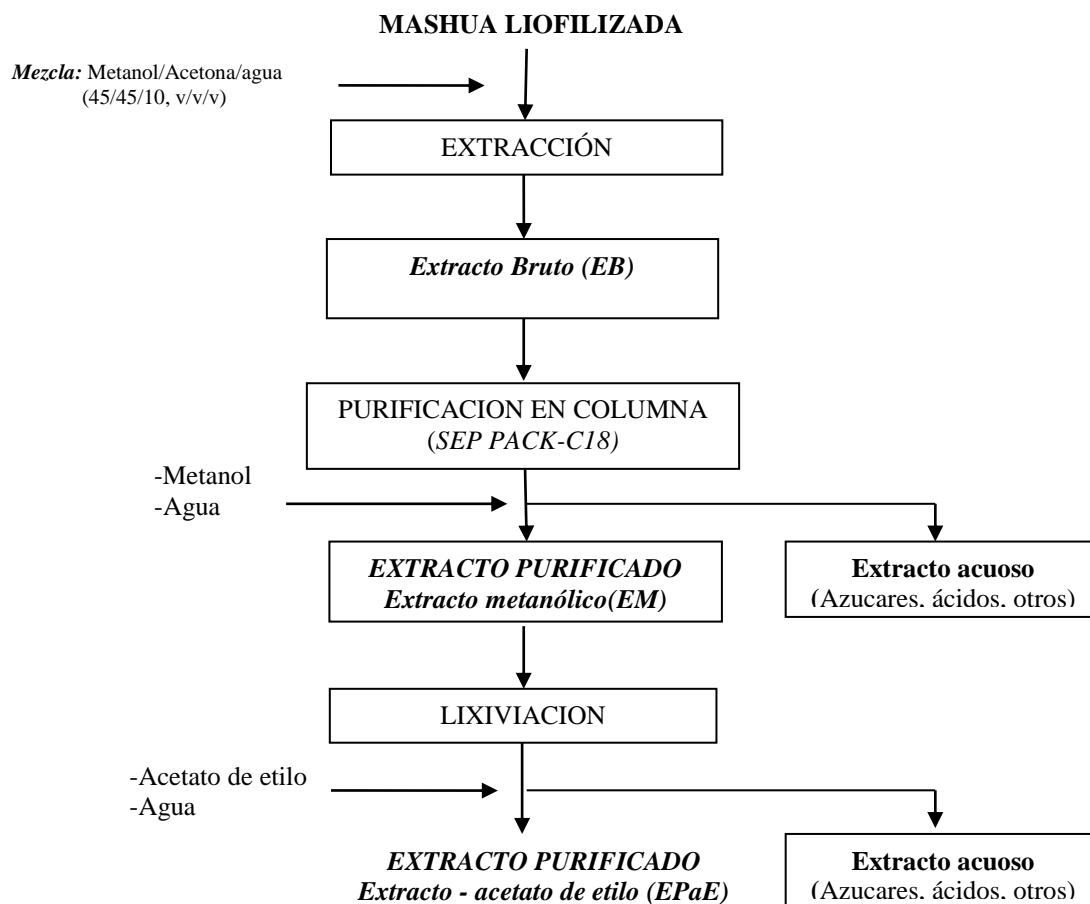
MASHUA LIOFILIZADA

*Mezcla:* Metanol/Acetona/agua (45/45/10, v/v/v)

EXTRACCIÓN

*Extracto Bruto (EB)*

PURIFICACION EN COLUMNA (*SEP PACK-C18)*

-Metanol
-Agua

*EXTRACTO PURIFICADO*
*Extracto metanólico(EM)*

**Extracto acuoso**
(Azucares. ácidos. otros)

LIXIVIACION

-Acetato de etilo
-Agua

*EXTRACTO PURIFICADO*
*Extracto - acetato de etilo (EPaE)*

**Extracto acuoso**
(Azucares. ácidos. otros)